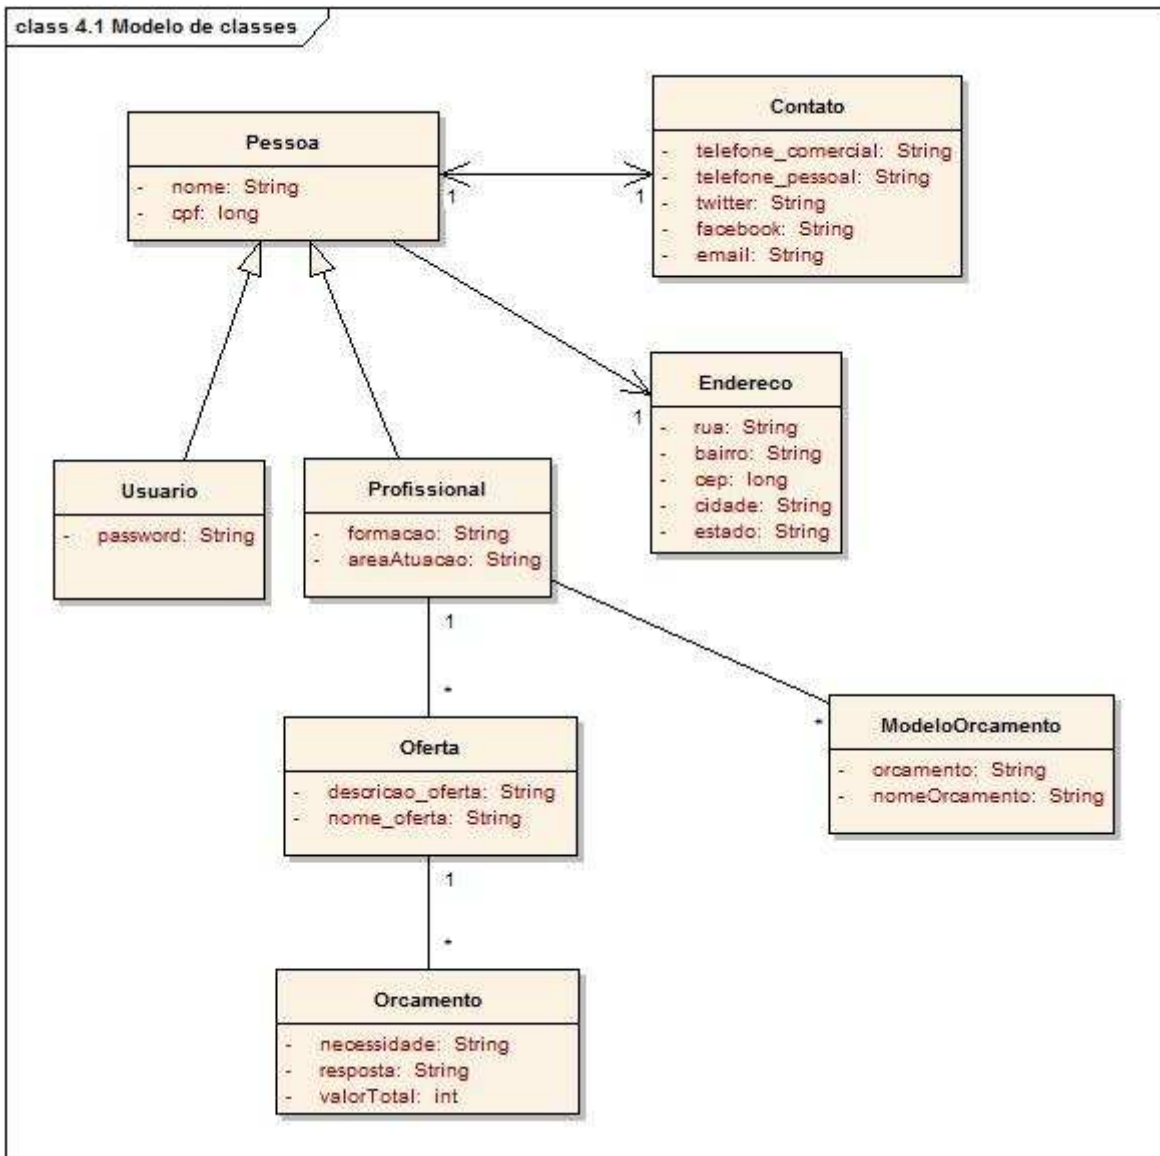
class 4.1 Modelo de classes

Pessoa
- nome: String
- cpf: long

1

1

Contato
- telefone_comercial: String
- telefone_pessoal: String
- twitter: String
- facebook: String
- email: String

1

Endereco
- rua: String
- bairro: String
- cep: long
- cidade: String
- estado: String

Usuario
- password: String

Profissional
- formacao: String
- areaAtuacao: String

1

*

Oferta
- descricao_oferta: String
- nome_oferta: String

*

ModeloOrcamento
- orcamento: String
- nomeOrcamento: String

1

*

Orcamento
- necessidade: String
- resposta: String
- valorTotal: int